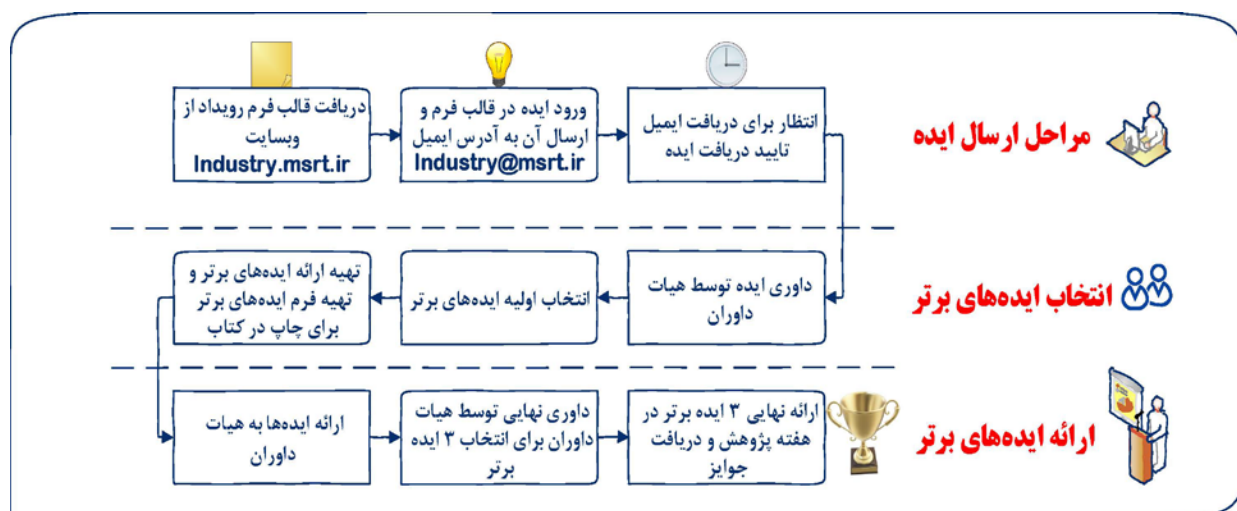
مراحل ارسال ایده

انتظار برای دریافت ایمیل تایید دریافت ایده

ورود ایده در قالب فرم و ارسال آن به آدرس ایمیل Industry@msrt.ir

دریافت قالب فرم رویداد از وبسایت Industry.msrt.ir

انتخاب ایده‌های برتر

داوری ایده توسط هیات داوران

انتخاب اولیه ایده‌های برتر

تهیه ارائه ایده‌های برتر و تهیه فرم ایده‌های برتر برای چاپ در کتاب

ارائه ایده‌های برتر

ارائه ایده‌ها به هیات داوران

داوری نهایی توسط هیات داوران برای انتخاب ۳ ایده برتر

ارائه نهایی ۳ ایده برتر در هفته پژوهش و دریافت جوایز